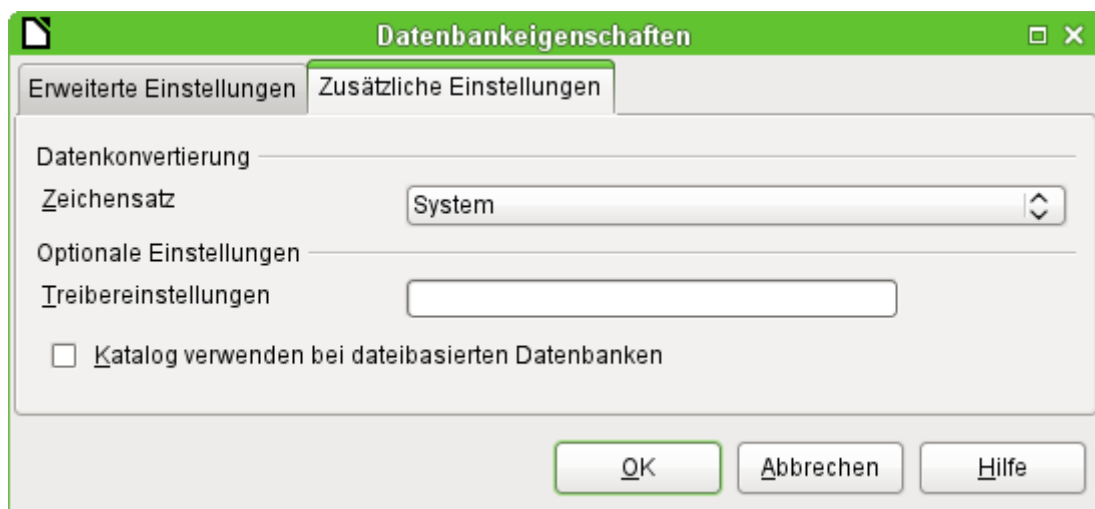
Datenbankeigenschaften

Erweiterte Einstellungen
Zusätzliche Einstellungen

Datenkonvertierung
Zeichensatz
System

Optionale Einstellungen
Treibereinstellungen

Katalog verwenden bei dateibasierten Datenbanken

OK
Abbrechen
Hilfe